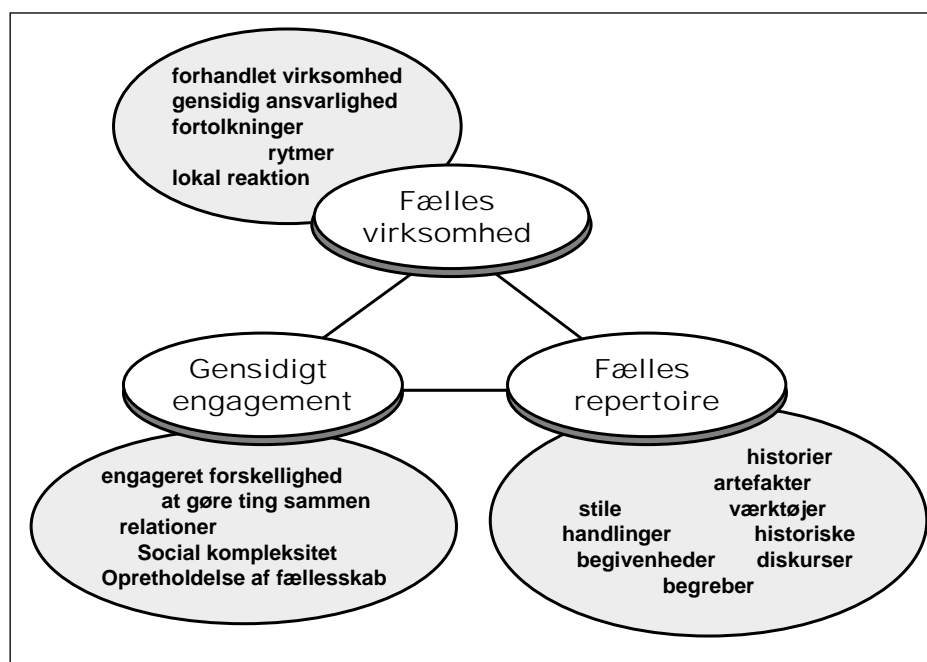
forhandlet virksomhed
gensidig ansvarlighed
fortolkninger
rytmer
lokal reaktion

Fælles virksomhed

Gensidigt engagement

Fælles repertoire

engageret forskellighed
at gøre ting sammen
relationer
Social kompleksitet
Opretholdelse af fællesskab

historier
artefakter
stile
værktøjer
handlinger
historiske
begivenheder
diskurser
begreber